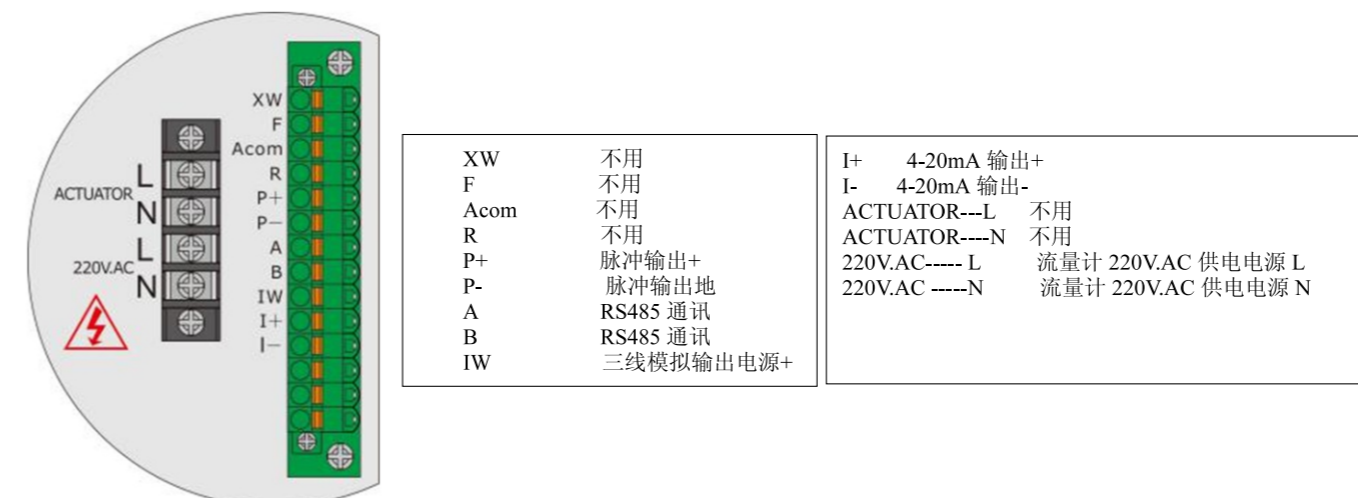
ACTUATOR L N
220V.AC L N

XW
F
Acom
R
P+
P−
A
B
IW
I+
I−

| | |
|---|---|
| XW | 不用 |
| F | 不用 |
| Acom | 不用 |
| R | 不用 |
| P+ | 脉冲输出+ |
| P- | 脉冲输出地 |
| A | RS485 通讯 |
| B | RS485 通讯 |
| IW | 三线模拟输出电源+ |

| | |
|---|---|
| I+ | 4-20mA 输出+ |
| I- | 4-20mA 输出- |
| ACTUATOR---L | 不用 |
| ACTUATOR----N | 不用 |
| 220V.AC----- L | 流量计 220V.AC 供电电源 L |
| 220V.AC -----N | 流量计 220V.AC 供电电源 N |